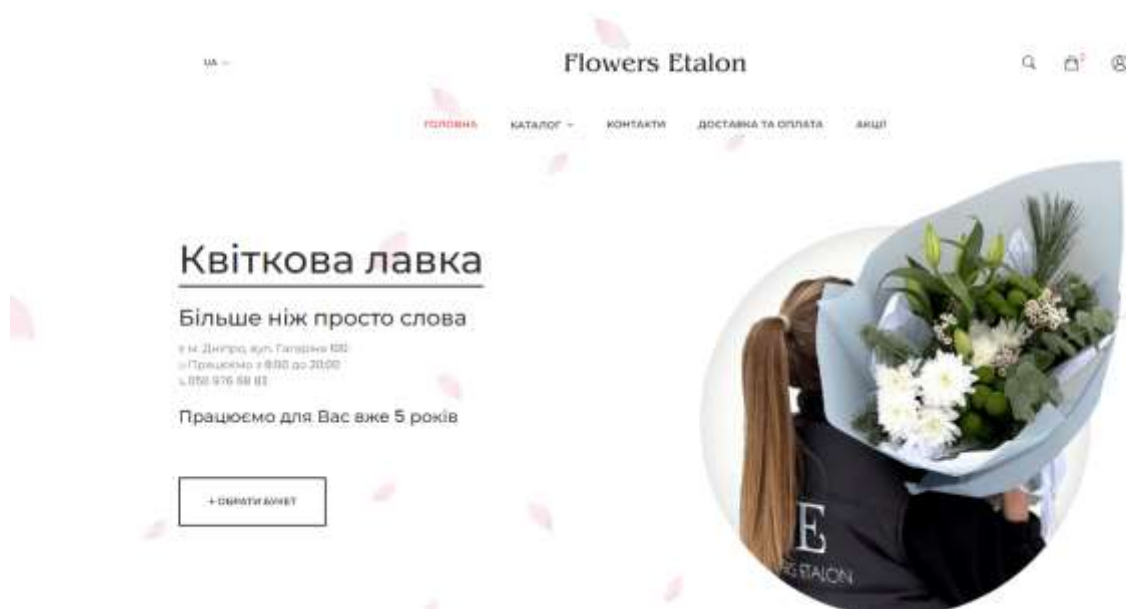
UA ⌄

Flowers Etalon

0

ГОЛОВНА КАТАЛОГ ⌄ КОНТАКТИ ДОСТАВКА ТА ОПЛАТА АКЦІЇ

Квіткова лавка

Більше ніж просто слова

м. Дніпро, вул. Гагаріна 100
Працюємо з 8:00 до 20:00
050 976 58 83

Працюємо для Вас вже 5 років

+ ОБРАТИ БУКЕТ

E
FLOWERS ETALON